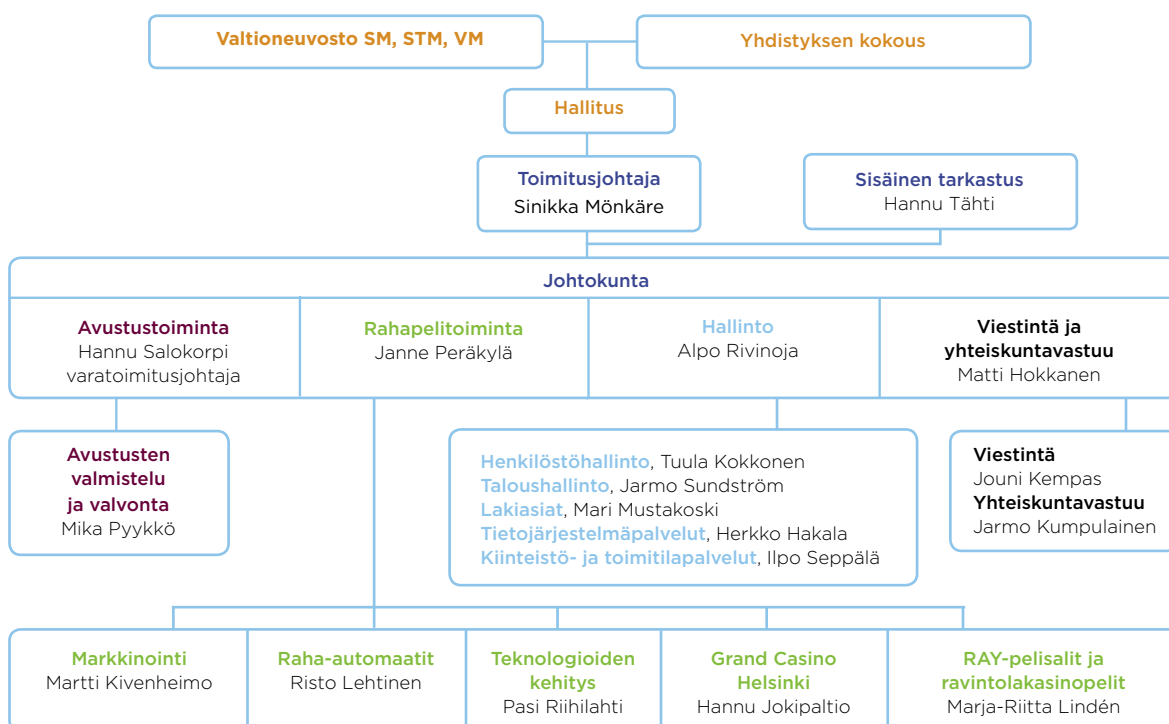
Valtioneuvosto SM, STM, VM

Yhdistyksen kokous

Hallitus

Toimitusjohtaja
Sinikka Mönkäre

Sisäinen tarkastus
Hannu Tähti

Johtokunta

Avustustoiminta
Hannu Salokorpi
varatoimitusjohtaja

Rahapelitoiminta
Janne Peräkylä

Hallinto
Alpo Rivinoja

Viestintä ja yhteiskuntavastuu
Matti Hokkanen

Avustusten valmistelu ja valvonta
Mika Pyykkö

Henkilöstöhallinto, Tuula Kokkonen
Taloushallinto, Jarmo Sundström
Lakiasiat, Mari Mustakoski
Tietojärjestelmäpalvelut, Herkko Hakala
Kiinteistö- ja toimitilapalvelut, Ilpo Seppälä

Viestintä
Jouni Kempas
Yhteiskuntavastuu
Jarmo Kumpulainen

Markkinointi
Martti Kivenheimo

Raha-automaatit
Risto Lehtinen

Teknologioiden kehitys
Pasi Riihilahti

Grand Casino Helsinki
Hannu Jokipaltio

RAY-pelisalit ja ravintolakasinopelit
Marja-Riitta Lindén